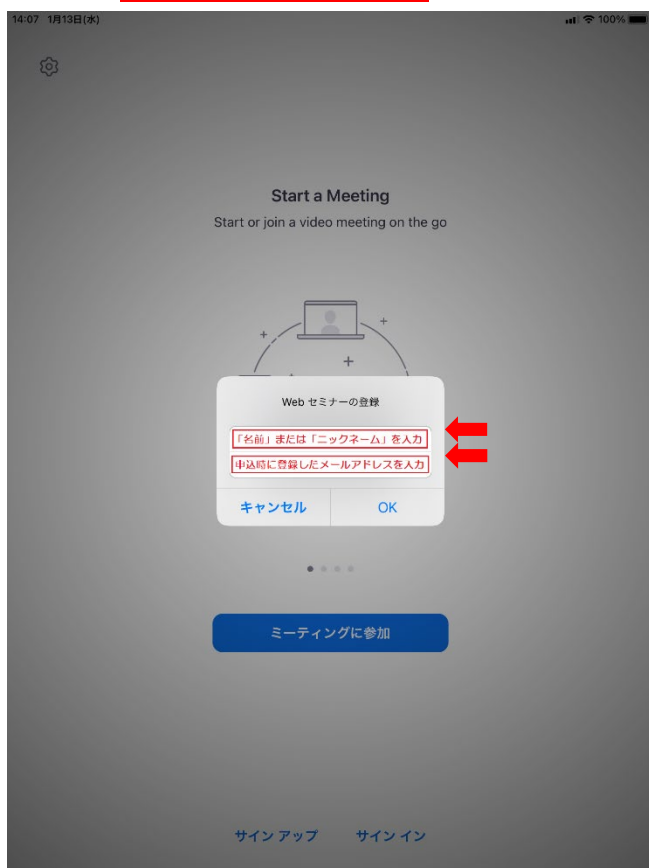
14:07 1月13日(水)

100%

Start a Meeting

Start or join a video meeting on the go

Web セミナーの登録

「名前」または「ニックネーム」を入力

申込時に登録したメールアドレスを入力

キャンセル

OK

ミーティングに参加

サイン アップ

サイン イン